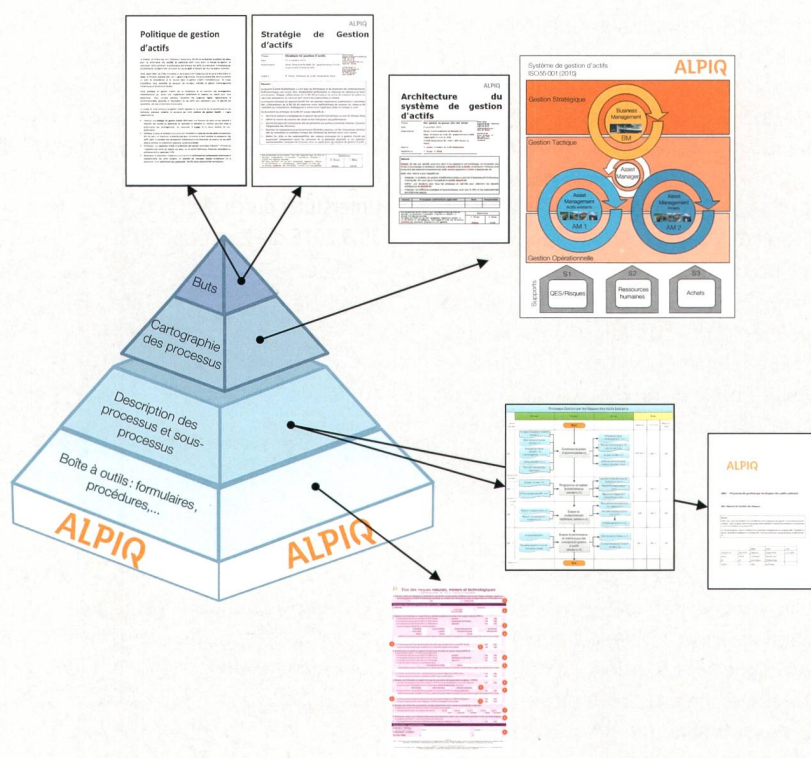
Politique de gestion d'actifs

ALPIQ
Stratégie de Gestion d'actifs

ALPIQ
Architecture du système de gestion d'actifs

Système de gestion d'actifs ISO55 001 (2015)
ALPIQ
Gestion Stratégique
Business Management
BM
Gestion Tactique
Asset Manager
Asset Management
AM 1
Asset Management
AM 2
Gestion Opérationnelle
Supports
S1
QES/Risques
S2
Ressources humaines
S3
Achats

Buts
Cartographie des processus
Description des processus et sous-processus
Boîte à outils: formulaires, procédures,...
ALPIQ
ALPIQ

ALPIQ